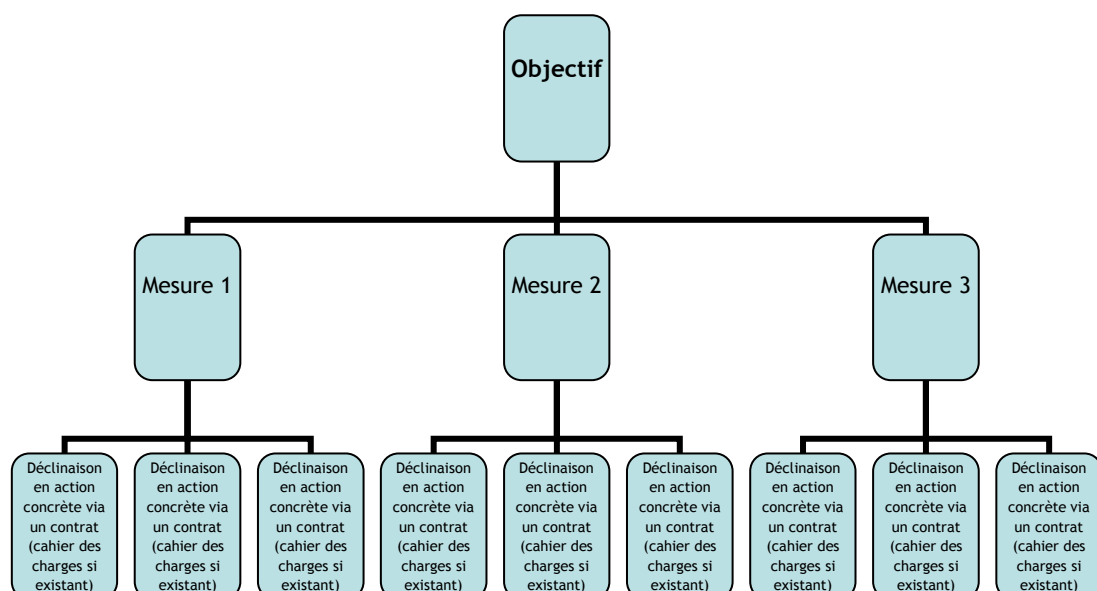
Objectif

Mesure 1

Mesure 2

Mesure 3

Déclinaison en action concrète via un contrat (cahier des charges si existant)

Déclinaison en action concrète via un contrat (cahier des charges si existant)

Déclinaison en action concrète via un contrat (cahier des charges si existant)

Déclinaison en action concrète via un contrat (cahier des charges si existant)

Déclinaison en action concrète via un contrat (cahier des charges si existant)

Déclinaison en action concrète via un contrat (cahier des charges si existant)

Déclinaison en action concrète via un contrat (cahier des charges si existant)

Déclinaison en action concrète via un contrat (cahier des charges si existant)

Déclinaison en action concrète via un contrat (cahier des charges si existant)